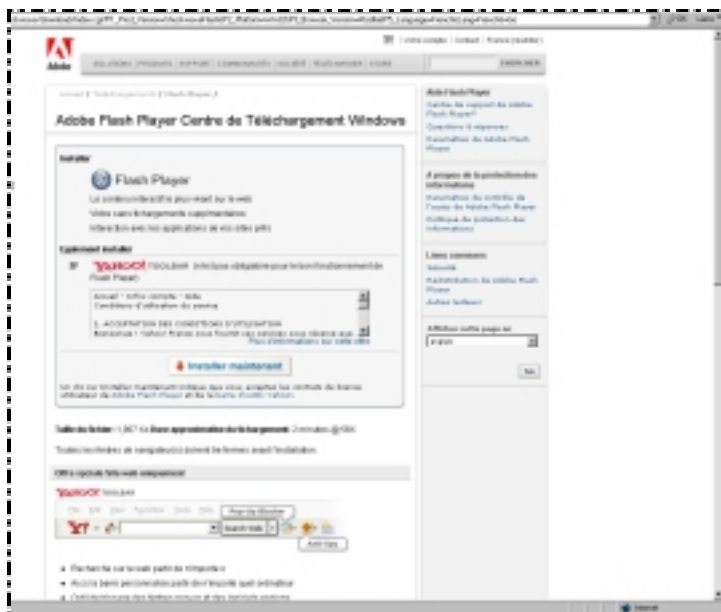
Adobe

Adobe Flash Player Centre de Téléchargement Windows

Installer

Flash Player

Le contenu interactif le plus visité sur le web

Votre cœur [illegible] supplémentaires

Interaction avec nos applications et vos sites préf

Également installer

YAHOO! TOOLBAR

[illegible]

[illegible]

Installer maintenant

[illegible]

Taille du fichier : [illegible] Durée approximative du téléchargement : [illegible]

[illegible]

YAHOO! TOOLBAR

Pop-Up Blocker

Search Web

Add Sites

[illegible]

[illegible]

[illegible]

Aide Flash Player

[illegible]

À propos de la protection des informations

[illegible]

Liens connexes

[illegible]

Afficher cette page en

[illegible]

Go